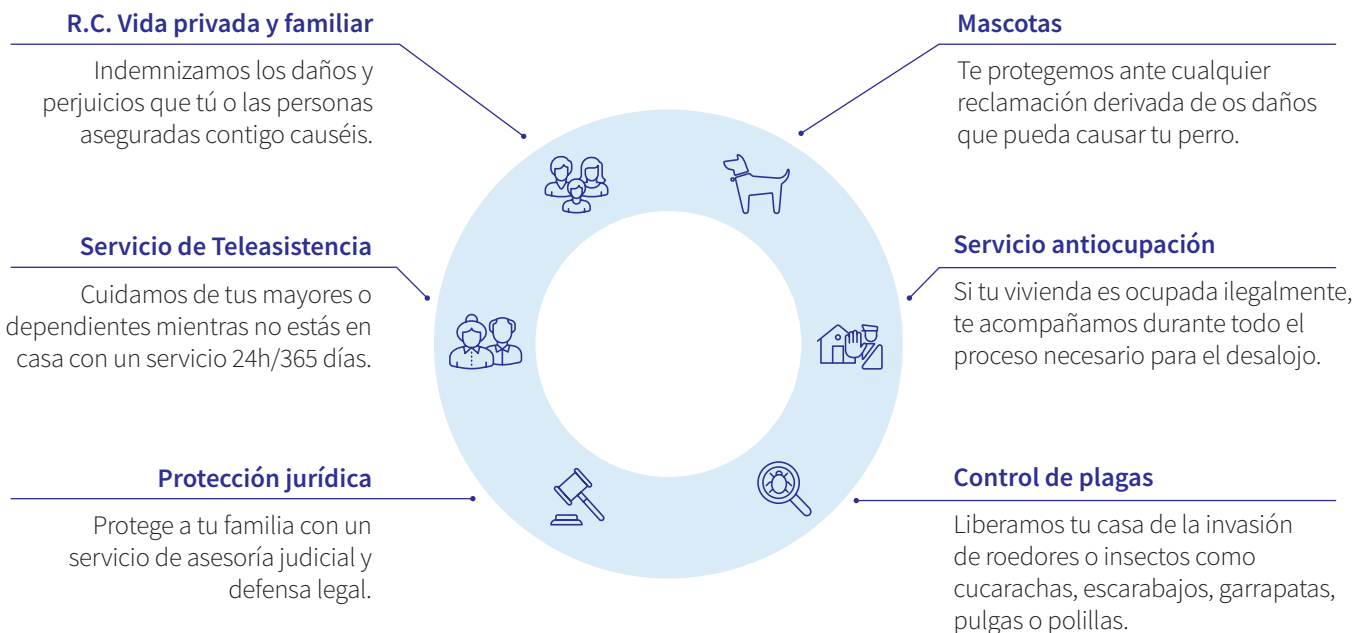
R.C. Vida privada y familiar

Indemnizamos los daños y perjuicios que tú o las personas aseguradas contigo causéis.

Mascotas

Te protegemos ante cualquier reclamación derivada de os daños que pueda causar tu perro.

Servicio de Teleasistencia

Cuidamos de tus mayores o dependientes mientras no estás en casa con un servicio 24h/365 días.

Servicio antiocupación

Si tu vivienda es ocupada ilegalmente, te acompañamos durante todo el proceso necesario para el desalojo.

Protección jurídica

Protege a tu familia con un servicio de asesoría judicial y defensa legal.

Control de plagas

Liberamos tu casa de la invasión de roedores o insectos como cucarachas, escarabajos, garrapatas, pulgas o polillas.